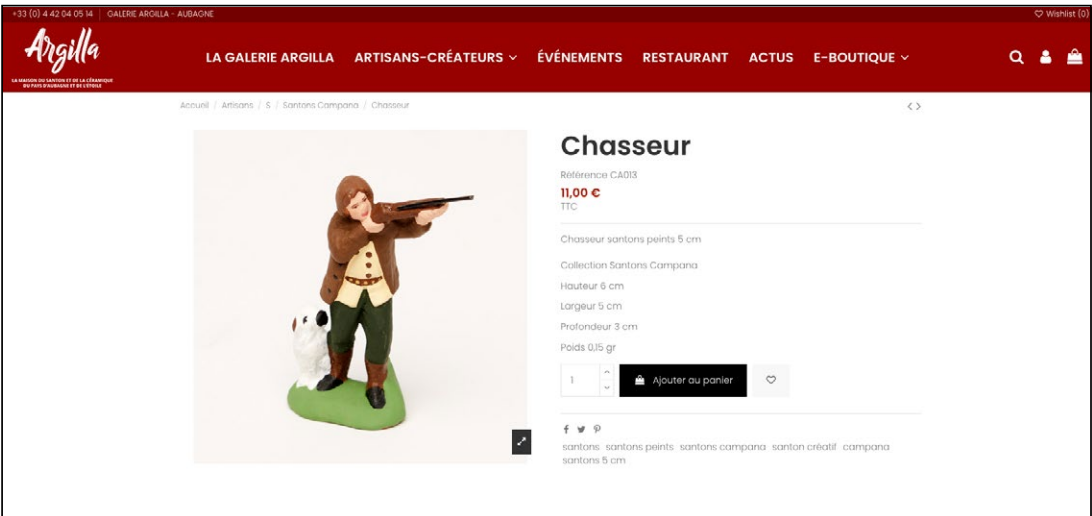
+33 (0) 4 42 04 05 14 | GALERIE ARGILLA - AUBAGNE

Wishlist (0)

Argilla

LA MAISON DU SANTON ET DE LA CÉRAMIQUE DU PAYS D'AUBAGNE ET DE L'ÉTOILE

LA GALERIE ARGILLA ARTISANS-CRÉATEURS ÉVÉNEMENTS RESTAURANT ACTUS E-BOUTIQUE

Accueil / Artisans / S / Santons Campana / Chasseur

Chasseur

Référence CA013

11,00 €

TTC

Chasseur santons peints 5 cm

Collection Santons Campana

Hauteur 6 cm

Largeur 5 cm

Profondeur 3 cm

Poids 0,15 gr

1

Ajouter au panier

santons santons peints santons campana santon créatif campana santons 5 cm